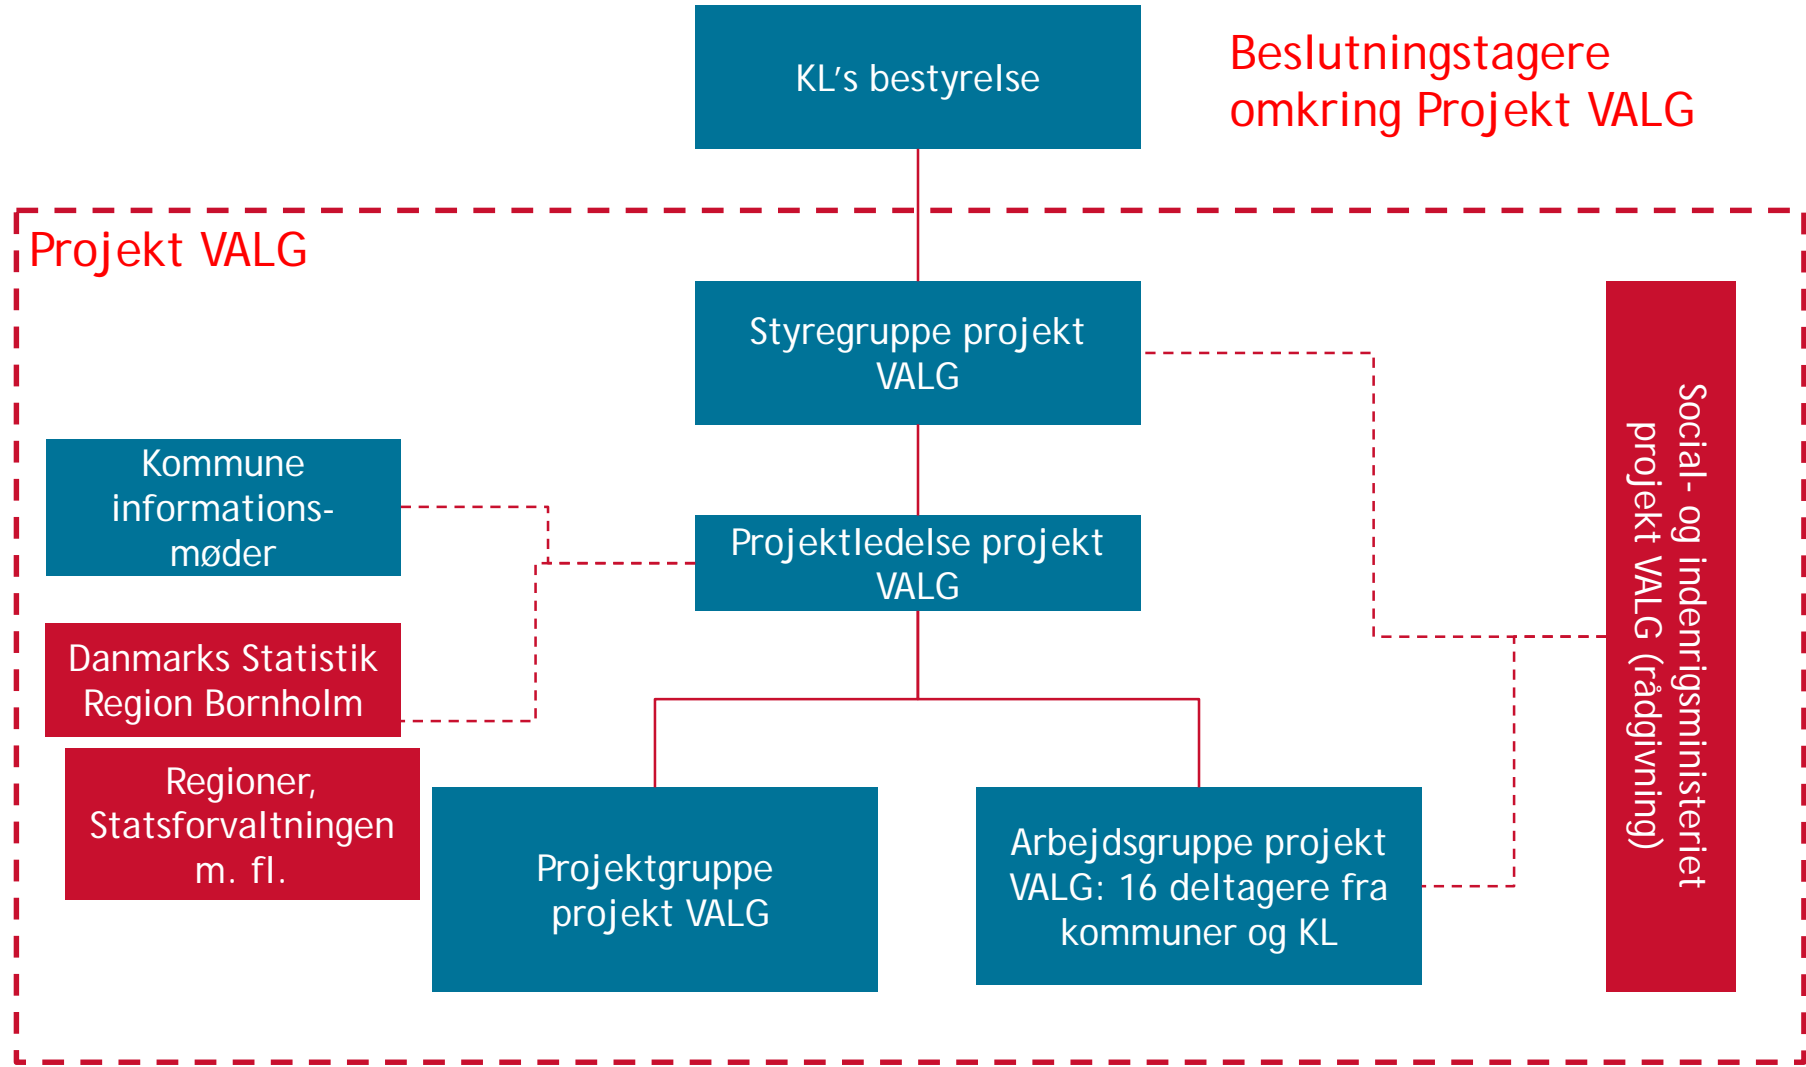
KL's bestyrelse

Beslutningstagere omkring Projekt VALG

Projekt VALG

Styregruppe projekt VALG

Kommune informationsmøder

Projektledelse projekt VALG

Danmarks Statistik Region Bornholm

Regioner, Statsforvaltningen m. fl.

Projektgruppe projekt VALG

Arbejdsgruppe projekt VALG: 16 deltagere fra kommuner og KL

Social- og indenrigsministeriet projekt VALG (rådgivning)